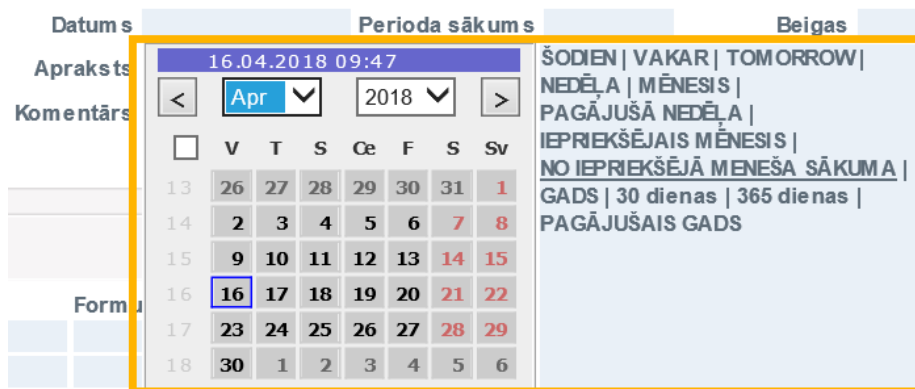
Datums Perioda sākums Beigas

Apraksts

Komentārs

Formu

16.04.2018 09:47

< Apr 2018 >

| | V | T | S | Ce | F | S | Sv |
|---|---|---|---|---|---|---|---|
| 13 | 26 | 27 | 28 | 29 | 30 | 31 | 1 |
| 14 | 2 | 3 | 4 | 5 | 6 | 7 | 8 |
| 15 | 9 | 10 | 11 | 12 | 13 | 14 | 15 |
| 16 | 16 | 17 | 18 | 19 | 20 | 21 | 22 |
| 17 | 23 | 24 | 25 | 26 | 27 | 28 | 29 |
| 18 | 30 | 1 | 2 | 3 | 4 | 5 | 6 |

ŠODIEN | VAKAR | TOMORROW | NEDĒĻA | MĒNESIS | PAGĀJUŠĀ NEDĒĻA | IEPRIEKŠĒJAIS MĒNESIS | NO IEPRIEKŠĒJĀ MĒNEŠA SĀKUMA | GADS | 30 dienas | 365 dienas | PAGĀJUŠAIS GADS